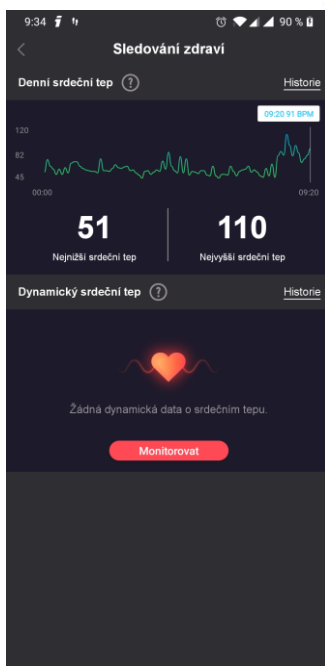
9:34 90 %

Sledování zdraví

Denní srdeční tep ?

Historie

09:20 91 BPM

120
82
45

00:00
09:20

51
Nejnižší srdeční tep

110
Nejvyšší srdeční tep

Dynamický srdeční tep ?

Historie

Žádná dynamická data o srdečním tepu.

Monitorovat